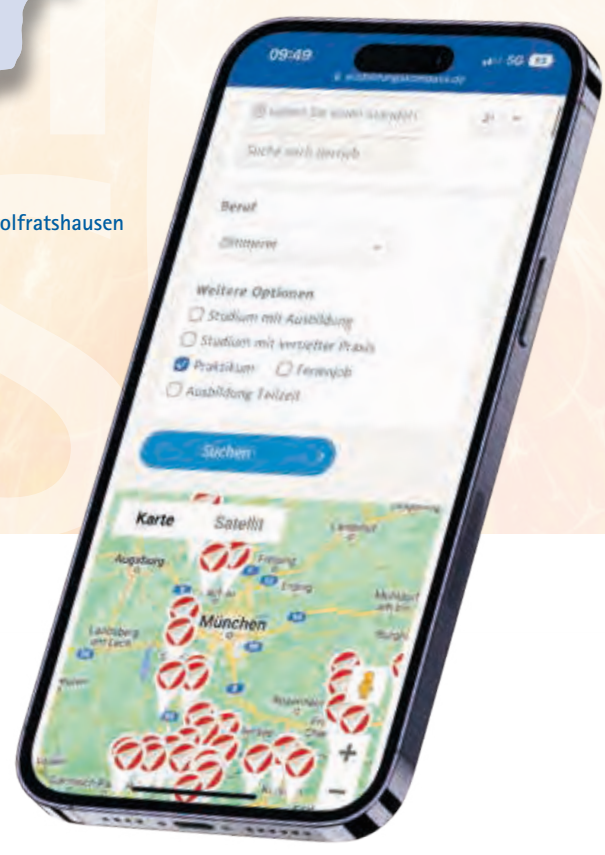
olfratshausen

09:49

5G

ausbildungskompass.de

Suche nach Betrieb

Beruf

Weitere Optionen

Studium mit Ausbildung

Studium mit vertiefter Praxis

Praktikum

Ferienjob

Ausbildung Teilzeit

Suchen

Karte

Satellit

Augsburg

Freising

Erding

München

Landsberg am Lech

Landshut

Mühldorf am Inn

Rosenheim

+

−